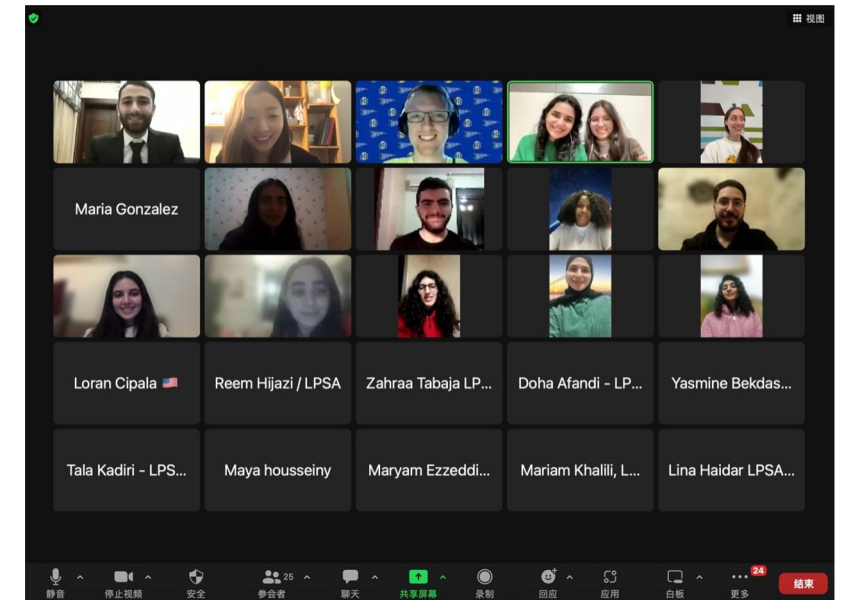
视图

Maria Gonzalez

Loran Cipala 🇺🇸

Reem Hijazi / LPSA

Zahraa Tabaja LP...

Doha Afandi - LP...

Yasmine Bekdas...

Tala Kadiri - LPS...

Maya housseiny

Maryam Ezzeddi...

Mariam Khalili, L...

Lina Haidar LPSA...

静音 停止视频 安全 25 参会者 聊天 共享屏幕 录制 回应 应用 白板 24 更多 结束